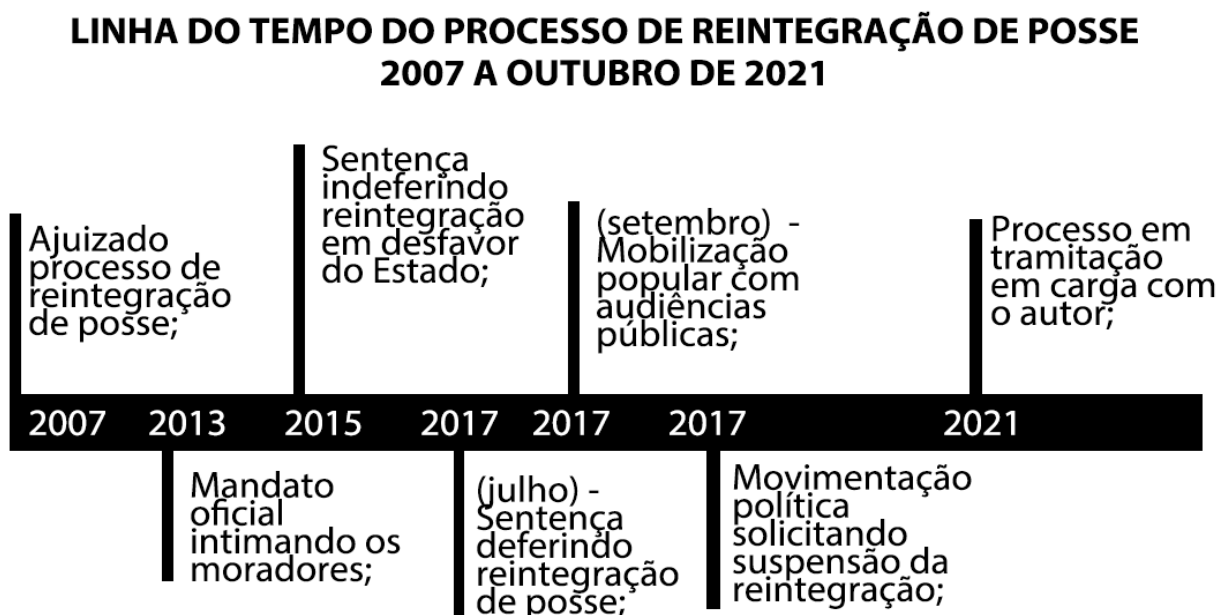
LINHA DO TEMPO DO PROCESSO DE REINTEGRAÇÃO DE POSSE
2007 A OUTUBRO DE 2021

Ajuizado processo de reintegração de posse;

Sentença indeferindo reintegração em desfavor do Estado;

(setembro) - Mobilização popular com audiências públicas;

Processo em tramitação em carga com o autor;

2007 2013 2015 2017 2017 2017 2021

Mandato oficial intimando os moradores;

(julho) - Sentença deferindo reintegração de posse;

Movimentação política solicitando suspensão da reintegração;